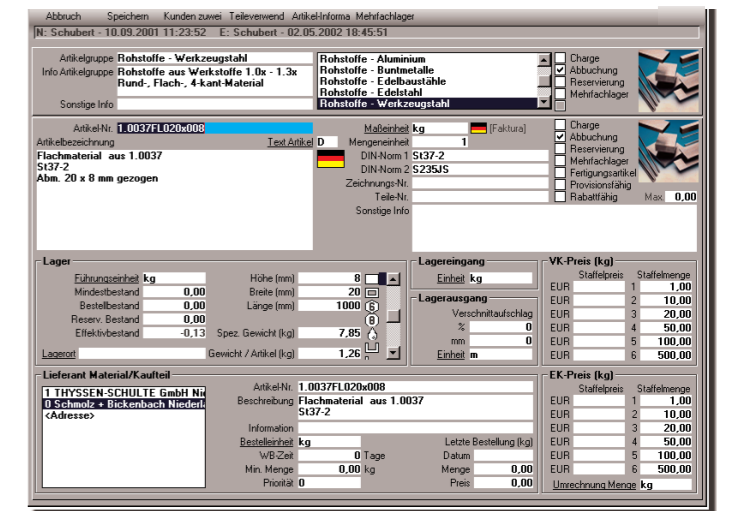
Abbruch Speichern Kunden zuwei Teileverwend Artikel-Informa Mehrfachlager

N: Schubert - 10.09.2001 11:23:52 E: Schubert - 02.05.2002 18:45:51

Artikelgruppe Rohstoffe - Werkzeugstahl

Info Artikelgruppe Rohstoffe aus Werkstoffe 1.0x - 1.3x Rund-, Flach-, 4-kant-Material

Sonstige Info

Rohstoffe - Aluminium
Rohstoffe - Buntmetalle
Rohstoffe - Edelbaustähle
Rohstoffe - Edelstahl
Rohstoffe - Werkzeugstahl

Charge
Abbuchung
Reservierung
Mehrfachlager

Artikel-Nr. 1.0037FL020x008

Artikelbezeichnung Text Artikel D

Flachmaterial aus 1.0037
St37-2
Abm. 20 x 8 mm gezogen

Maßeinheit kg [Faktura]
Mengeneinheit 1
DIN-Norm 1 St37-2
DIN-Norm 2 S235JS
Zeichnungs-Nr.
Teile-Nr.
Sonstige Info

Charge
Abbuchung
Reservierung
Mehrfachlager
Fertigungsartikel
Provisionsfähig
Rabattfähig Max 0,00

Lager
Führungseinheit kg
Mindestbestand 0,00
Bestellbestand 0,00
Reserv. Bestand 0,00
Effektivbestand -0,13
Lagerort

Höhe (mm) 8
Breite (mm) 20
Länge (mm) 1000
Spez. Gewicht (kg) 7,85
Gewicht / Artikel (kg) 1,26

Lagereingang
Einheit kg

Lagerausgang
Verschnittaufschlag
% 0
mm 0
Einheit m

VK-Preis (kg)
Staffelpreis Staffelmenge
| | | | |
|---|---|---|---|
| EUR | | 1 | 1,00 |
| EUR | | 2 | 10,00 |
| EUR | | 3 | 20,00 |
| EUR | | 4 | 50,00 |
| EUR | | 5 | 100,00 |
| EUR | | 6 | 500,00 |

Lieferant Material/Kaufteil
1 THYSSEN-SCHULTE GmbH Ni
0 Schmolz + Bickenbach Niederl
<Adresse>

Artikel-Nr. 1.0037FL020x008
Beschreibung Flachmaterial aus 1.0037 St37-2
Information
Bestelleinheit kg
WB-Zeit 0 Tage
Min. Menge 0,00 kg
Priorität 0

Letzte Bestellung (kg)
Datum
Menge 0,00
Preis 0,00

EK-Preis (kg)
Staffelpreis Staffelmenge
| | | | |
|---|---|---|---|
| EUR | | 1 | 1,00 |
| EUR | | 2 | 10,00 |
| EUR | | 3 | 20,00 |
| EUR | | 4 | 50,00 |
| EUR | | 5 | 100,00 |
| EUR | | 6 | 500,00 |

Umrechnung Menge kg